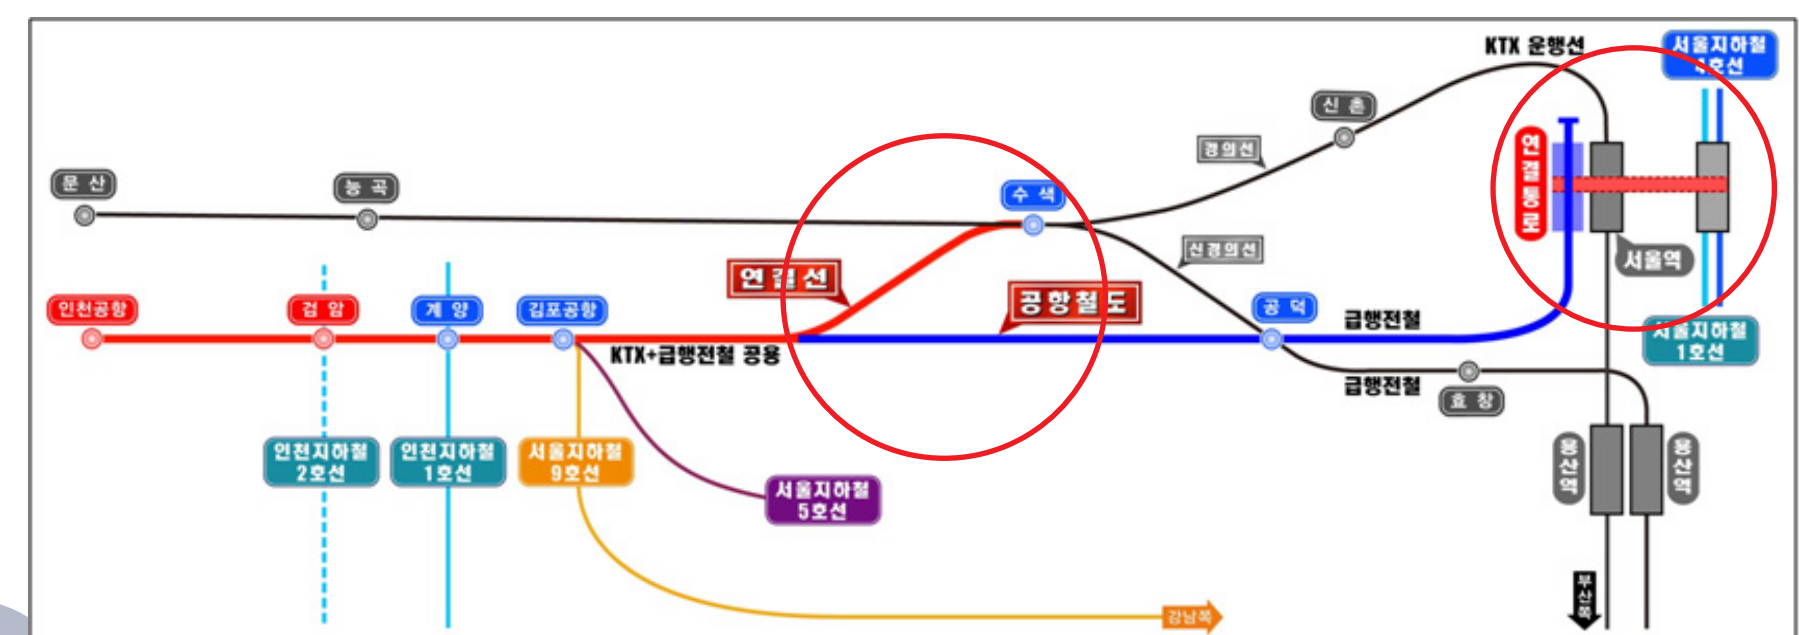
KTX 운행선
서울지하철 4호선
신 촌
경의선
문 산
능 곡
수 색
연결통로
신경의선
서울역
연결선
공항철도
인천공항
검 암
계 양
김포공항
공 덕
급행전철
서울지하철 1호선
KTX+급행전철 공용
급행전철
효 창
인천지하철 2호선
인천지하철 1호선
서울지하철 9호선
서울지하철 5호선
용산역
용산역
강남쪽
부산쪽